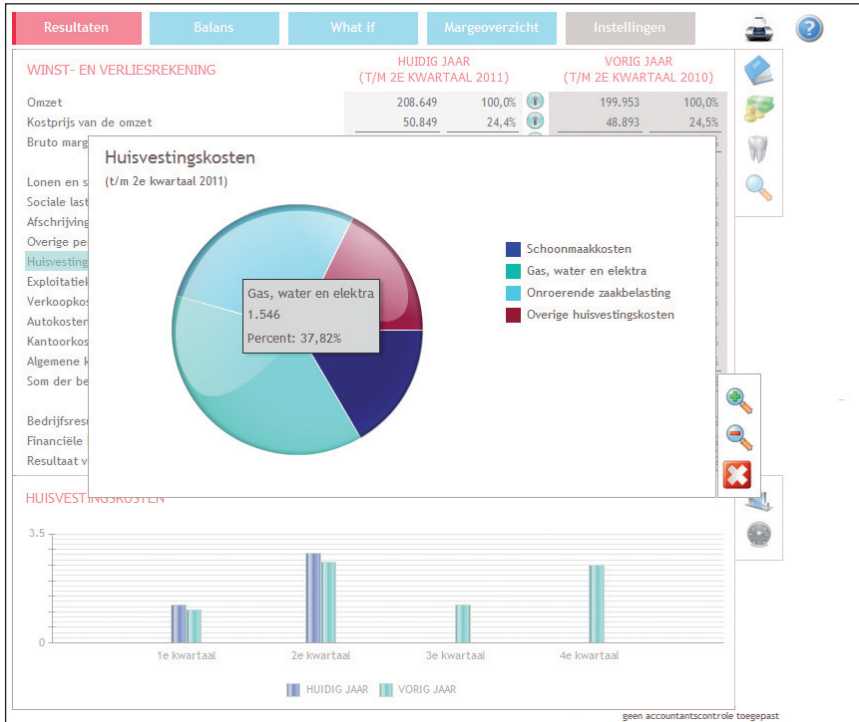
Resultaten | Balans | What if | Margeoverzicht | Instellingen

WINST- EN VERLIESREKENING

HUIDIG JAAR
(T/M 2E KWARTAAL 2011)

VORIG JAAR
(T/M 2E KWARTAAL 2010)

| | | | | |
|---|---|---|---|---|
| Omzet | 208.649 | 100,0% | 199.953 | 100,0% |
| Kostprijs van de omzet | 50.849 | 24,4% | 48.893 | 24,5% |
| Bruto marg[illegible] | | | | |

Lonen en s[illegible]
Sociale last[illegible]
Afschrijving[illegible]
Overige pe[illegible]
Huisvesting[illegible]
Exploitatie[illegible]
Verkoopkos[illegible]
Autokosten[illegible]
Kantoorkos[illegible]
Algemene k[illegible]
Som der be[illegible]

Bedrijfsres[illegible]
Financiële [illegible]
Resultaat v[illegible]

Huisvestingskosten
(t/m 2e kwartaal 2011)

Gas, water en elektra
1.546
Percent: 37,82%

Schoonmaakkosten
Gas, water en elektra
Onroerende zaakbelasting
Overige huisvestingskosten

HUISVESTINGSKOSTEN

3.5
0
1e kwartaal
2e kwartaal
3e kwartaal
4e kwartaal

HUIDIG JAAR
VORIG JAAR

geen accountantscontrole toegepast